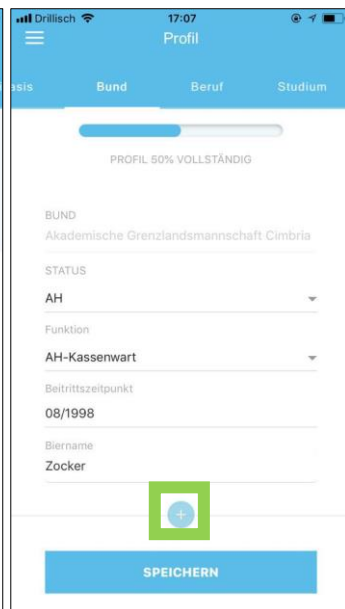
Drillisch 17:07

Profil

asis Bund Beruf Studium

PROFIL 50% VOLLSTÄNDIG

BUND
Akademische Grenzlandsmannschaft Cimbria

STATUS
AH

Funktion
AH-Kassenwart

Beitrittszeitpunkt
08/1998

Biername
Zocker

+

SPEICHERN